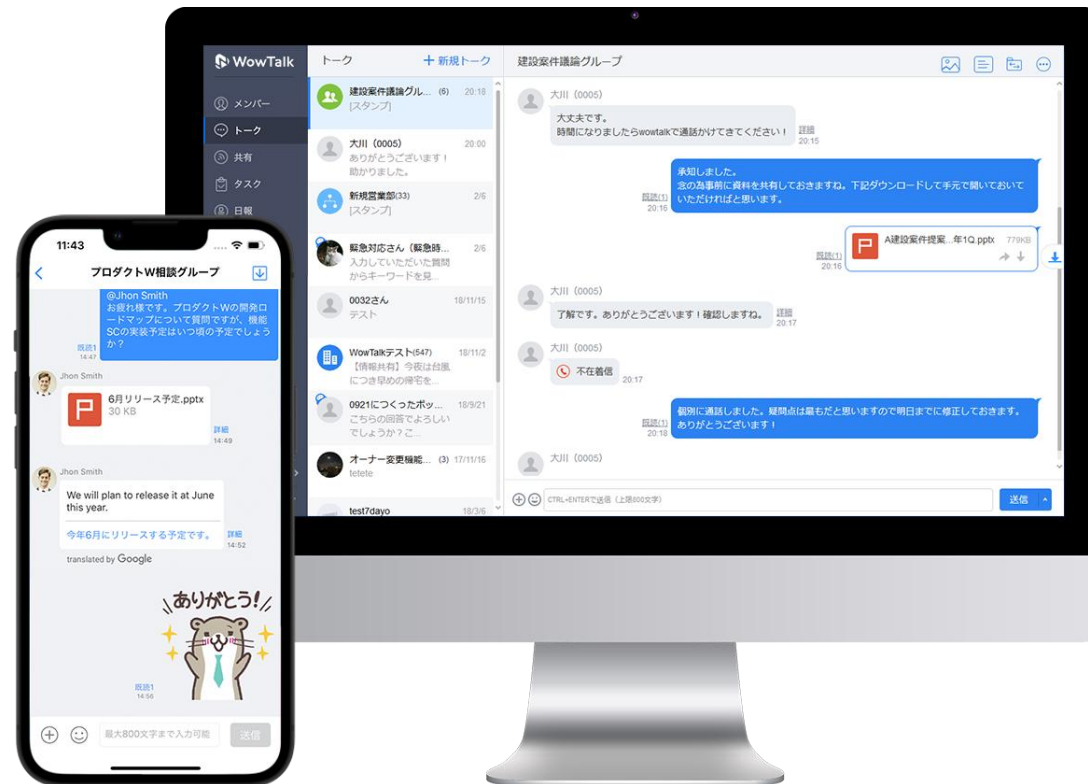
WowTalk

メンバー
トーク
共有
タスク
日報

トーク
＋新規トーク

建設案件議論グル... (6) 20:18
[スタンプ]

大川 (0005) 20:00
ありがとうございます！助かりました。

新規営業部(33) 2/6
[スタンプ]

緊急対応さん（緊急時... 2/6
入力していただいた質問からキーワードを見...

0032さん 18/11/15
テスト

WowTalkテスト(547) 18/11/2
【情報共有】今夜は台風につき早めの帰宅を...

0921につくったボッ... 18/9/21
こちらの回答でよろしいでしょうか？こ...

オーナー変更機能... (3) 17/11/16
tetete

test7dayo 18/3/6

建設案件議論グループ

大川 (0005)
大丈夫です。
時間になりましたらwowtalkで通話かけてきてください！
詳細
20:15

承知しました。
念の為事前に資料を共有しておきますね。下記ダウンロードして手元で開いておいていただければと思います。
既読(1)
20:16

A建設案件提案...年1Q.pptx 779KB
既読(1)
20:16

大川 (0005)
了解です。ありがとうございます！確認しますね。
詳細
20:17

大川 (0005)
不在着信
20:17

個別に通話しました。疑問点は最もだと思いますので明日までに修正しておきます。ありがとうございます！
既読(1)
20:18

大川 (0005)

CTRL+ENTERで送信（上限800文字）
送信

11:43
プロダクトW相談グループ

@Jhon Smith
お疲れ様です。プロダクトWの開発ロードマップについて質問ですが、機能SCの実装予定はいつ頃の予定でしょうか？
既読1
14:47

Jhon Smith
6月リリース予定.pptx
30 KB
詳細
14:49

Jhon Smith
We will plan to release it at June this year.
今年6月にリリースする予定です。
詳細
14:52
translated by Google

ありがとう!
既読1
14:56

最大800文字まで入力可能
送信